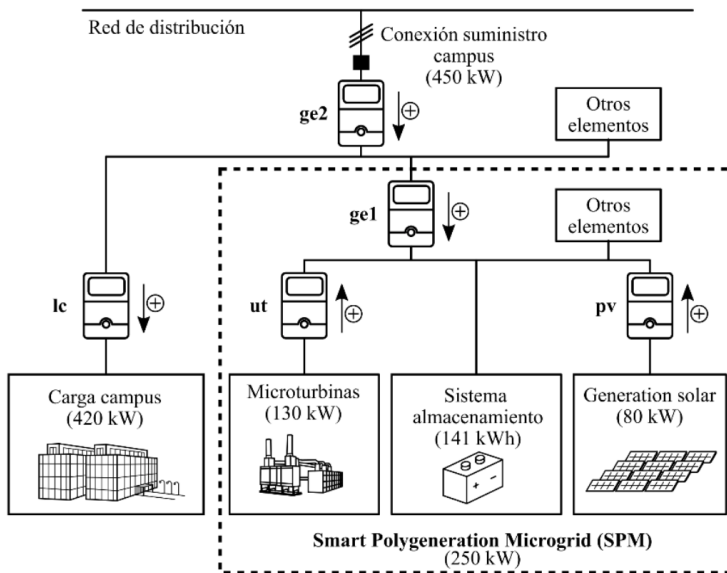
Red de distribución

Conexión suministro campus (450 kW)

ge2 $\oplus$

Otros elementos

ge1 $\oplus$

Otros elementos

lc $\oplus$

ut $\oplus$

pv $\oplus$

Carga campus (420 kW)

Microturbinas (130 kW)

Sistema almacenamiento (141 kWh)

+ −

Generation solar (80 kW)

Smart Polygeneration Microgrid (SPM) (250 kW)